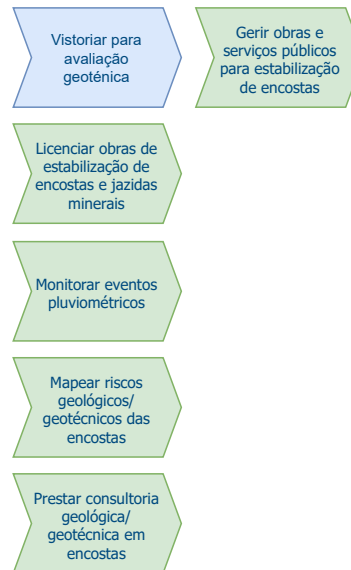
Vistoriar para avaliação geoténica

Gerir obras e serviços públicos para estabilização de encostas

Licenciar obras de estabilização de encostas e jazidas minerais

Monitorar eventos pluviométricos

Mapear riscos geológicos/ geotécnicos das encostas

Prestar consultoria geológica/ geotécnica em encostas